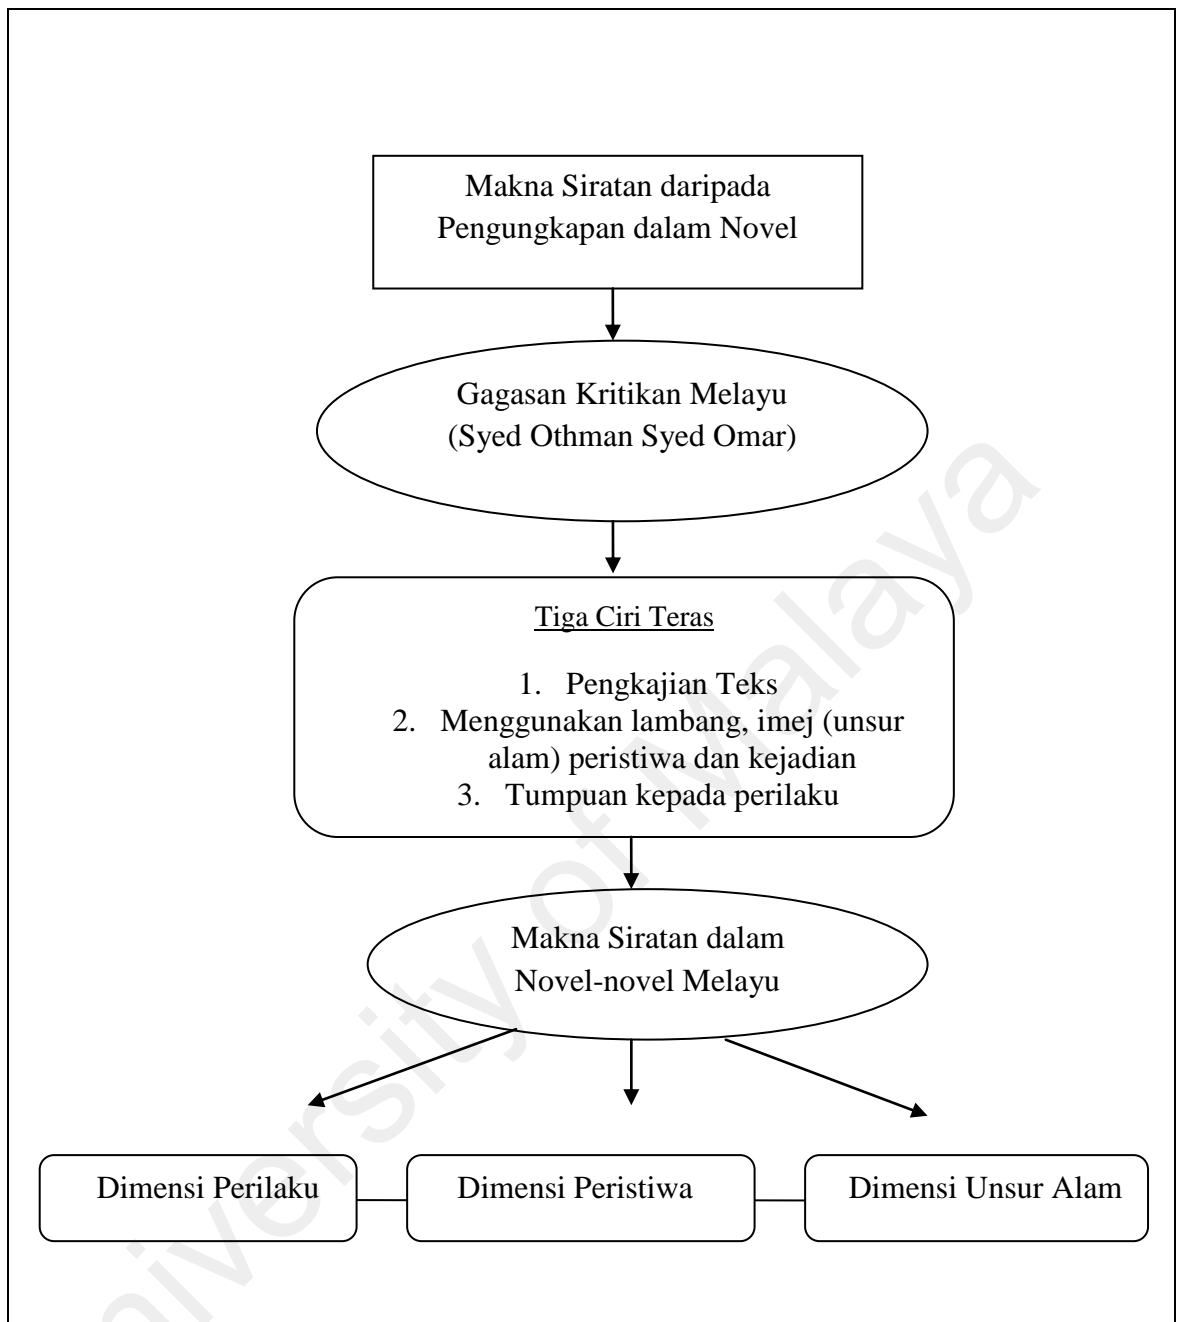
Makna Siratan daripada Pengungkapan dalam Novel

Gagasan Kritikan Melayu (Syed Othman Syed Omar)

Tiga Ciri Teras

1. Pengkajian Teks
2. Menggunakan lambang, imej (unsur alam) peristiwa dan kejadian
3. Tumpuan kepada perilaku

Makna Siratan dalam Novel-novel Melayu

Dimensi Perilaku

Dimensi Peristiwa

Dimensi Unsur Alam

University of Malaya